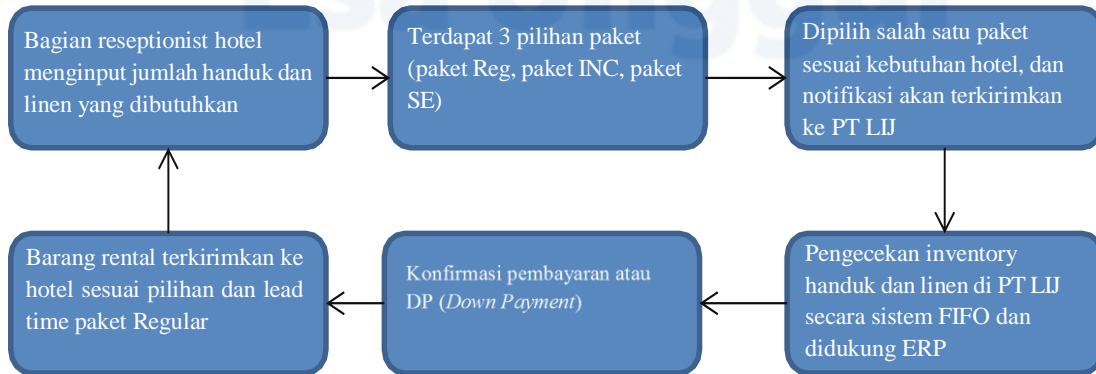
Bagian reseptionist hotel menginput jumlah handuk dan linen yang dibutuhkan

Terdapat 3 pilihan paket (paket Reg, paket INC, paket SE)

Dipilih salah satu paket sesuai kebutuhan hotel, dan notifikasi akan terkirimkan ke PT LIJ

Pengecekan inventory handuk dan linen di PT LIJ secara sistem FIFO dan didukung ERP

Konfirmasi pembayaran atau DP (*Down Payment*)

Barang rental terkirimkan ke hotel sesuai pilihan dan lead time paket Regular